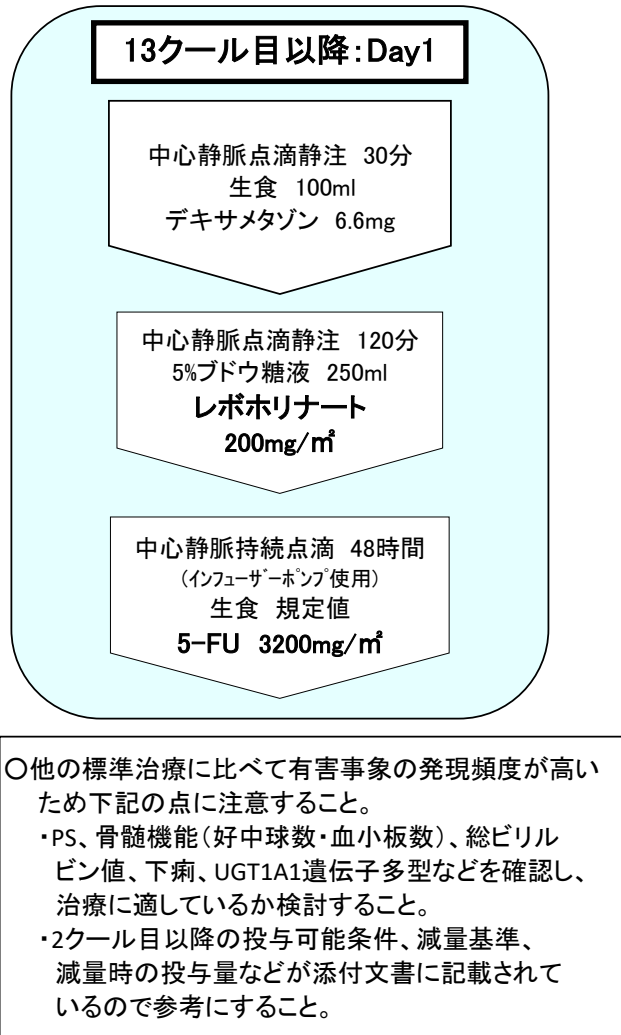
13クール目以降:Day1

中心静脈点滴静注 30分
生食 100ml
デキサメタゾン 6.6mg

中心静脈点滴静注 120分
5%ブドウ糖液 250ml
レボホリナート
200mg/㎡

中心静脈持続点滴 48時間
(ｲﾝﾌｭｰｻﾞｰﾎﾟﾝﾌﾟ使用)
生食 規定値
5-FU 3200mg/㎡

○他の標準治療に比べて有害事象の発現頻度が高いため下記の点に注意すること。
・PS、骨髄機能(好中球数・血小板数)、総ビリルビン値、下痢、UGT1A1遺伝子多型などを確認し、治療に適しているか検討すること。
・2クール目以降の投与可能条件、減量基準、減量時の投与量などが添付文書に記載されているので参考にすること。